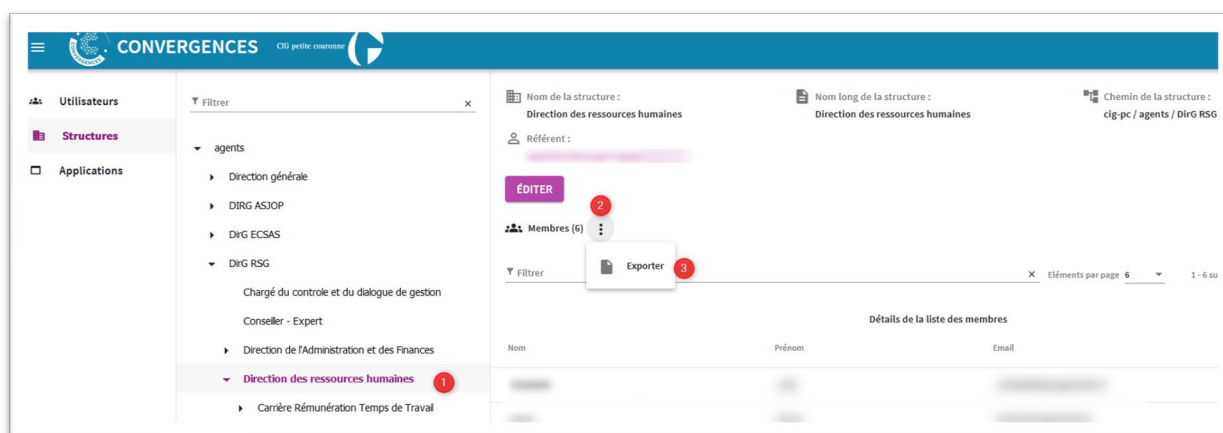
CONVERGENCES CIG petite couronne

Utilisateurs
Structures
Applications

Filtrer ×

agents
Direction générale
DIRG ASJOP
DirG ECSAS
DirG RSG
Chargé du controle et du dialogue de gestion
Conseller - Expert
Direction de l'Administration et des Finances
Direction des ressources humaines 1
Carrière Rémunération Temps de Travail

Nom de la structure :
Direction des ressources humaines

Nom long de la structure :
Direction des ressources humaines

Chemin de la structure :
cig-pc / agents / DirG RSG

Référent :
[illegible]

ÉDITER

2
Membres (6)

Exporter 3

Filtrer × Eléments par page 6 1 - 6 su

Détails de la liste des membres

| Nom | Prénom | Email |
|---|---|---|
| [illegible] | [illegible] | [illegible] |
| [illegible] | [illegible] | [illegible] |